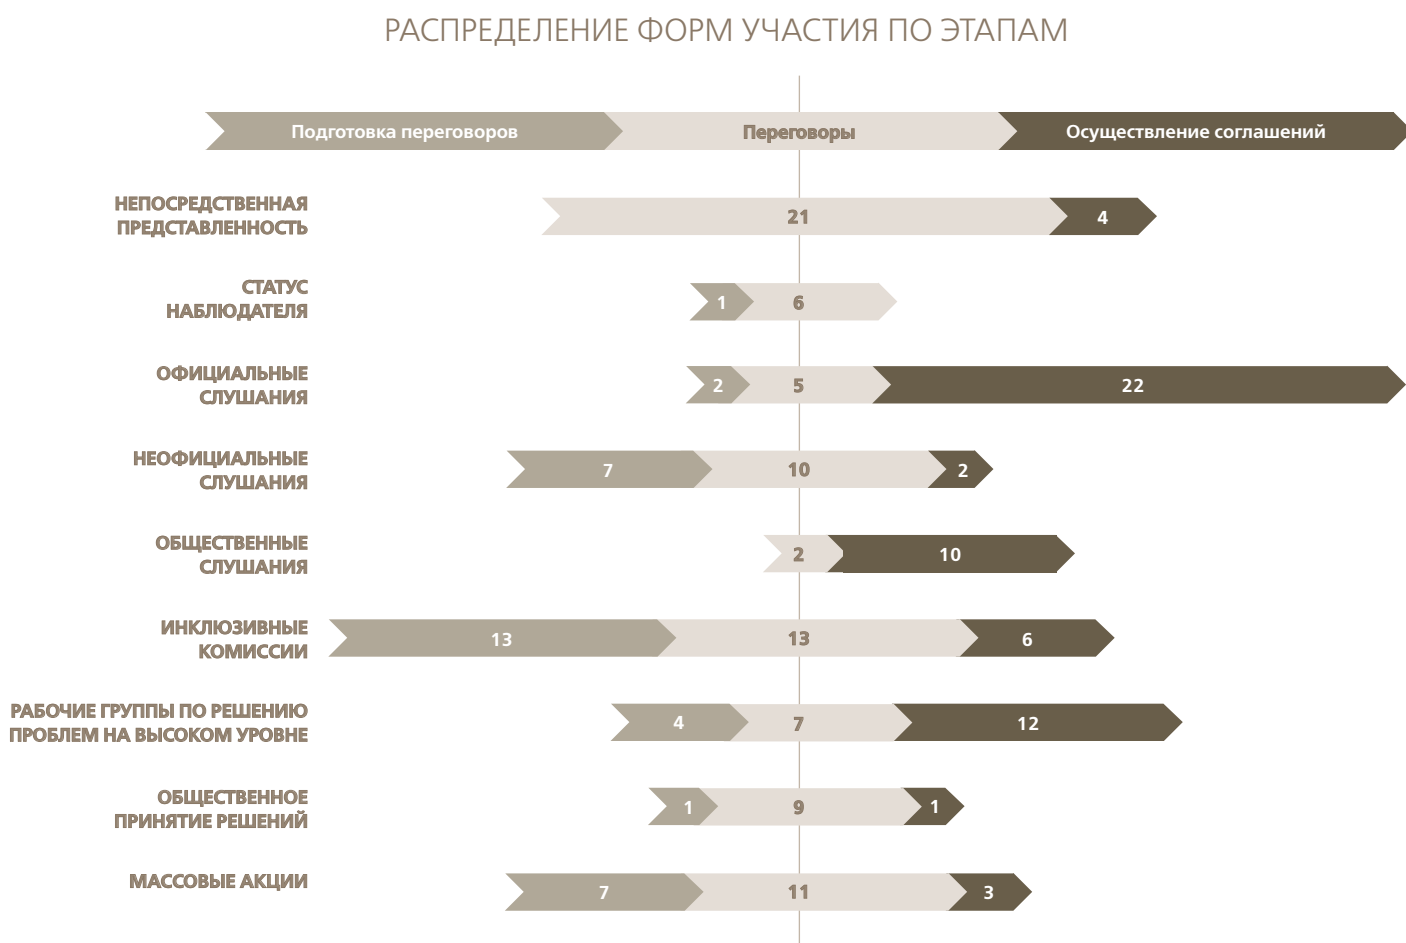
РАСПРЕДЕЛЕНИЕ ФОРМ УЧАСТИЯ ПО ЭТАПАМ

Подготовка переговоров
Переговоры
Осуществление соглашений

НЕПОСРЕДСТВЕННАЯ ПРЕДСТАВЛЕННОСТЬ
21
4

СТАТУС НАБЛЮДАТЕЛЯ
1
6

ОФИЦИАЛЬНЫЕ СЛУШАНИЯ
2
5
22

НЕОФИЦИАЛЬНЫЕ СЛУШАНИЯ
7
10
2

ОБЩЕСТВЕННЫЕ СЛУШАНИЯ
2
10

ИНКЛЮЗИВНЫЕ КОМИССИИ
13
13
6

РАБОЧИЕ ГРУППЫ ПО РЕШЕНИЮ ПРОБЛЕМ НА ВЫСОКОМ УРОВНЕ
4
7
12

ОБЩЕСТВЕННОЕ ПРИНЯТИЕ РЕШЕНИЙ
1
9
1

МАССОВЫЕ АКЦИИ
7
11
3